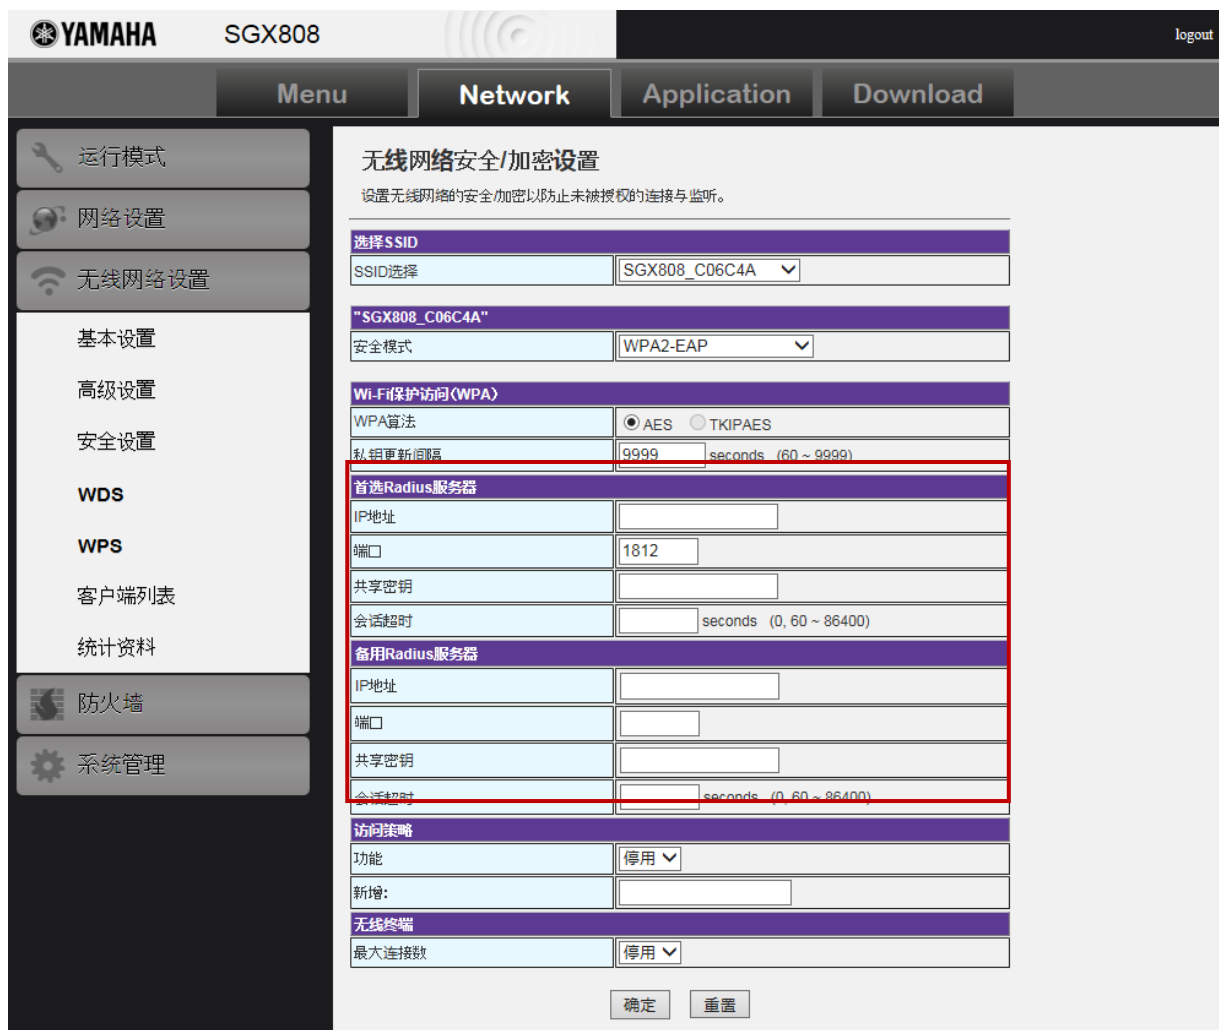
YAMAHA SGX808

logout

Menu Network Application Download

运行模式
网络设置
无线网络设置
基本设置
高级设置
安全设置
WDS
WPS
客户端列表
统计资料
防火墙
系统管理

无线网络安全/加密设置

设置无线网络的安全/加密以防止未被授权的连接与监听。

| 选择SSID | |
|---|---|
| SSID选择 | SGX808_C06C4A |

| "SGX808_C06C4A" | |
|---|---|
| 安全模式 | WPA2-EAP |

| Wi-Fi保护访问(WPA) | |
|---|---|
| WPA算法 | AES TKIPAES |
| 私钥更新间隔 | 9999 seconds (60 ~ 9999) |

| 首选Radius服务器 | |
|---|---|
| IP地址 | |
| 端口 | 1812 |
| 共享密钥 | |
| 会话超时 | seconds (0, 60 ~ 86400) |

| 备用Radius服务器 | |
|---|---|
| IP地址 | |
| 端口 | |
| 共享密钥 | |
| 会话超时 | seconds (0, 60 ~ 86400) |

| 访问策略 | |
|---|---|
| 功能 | 停用 |
| 新增: | |

| 无线终端 | |
|---|---|
| 最大连接数 | 停用 |

确定 重置